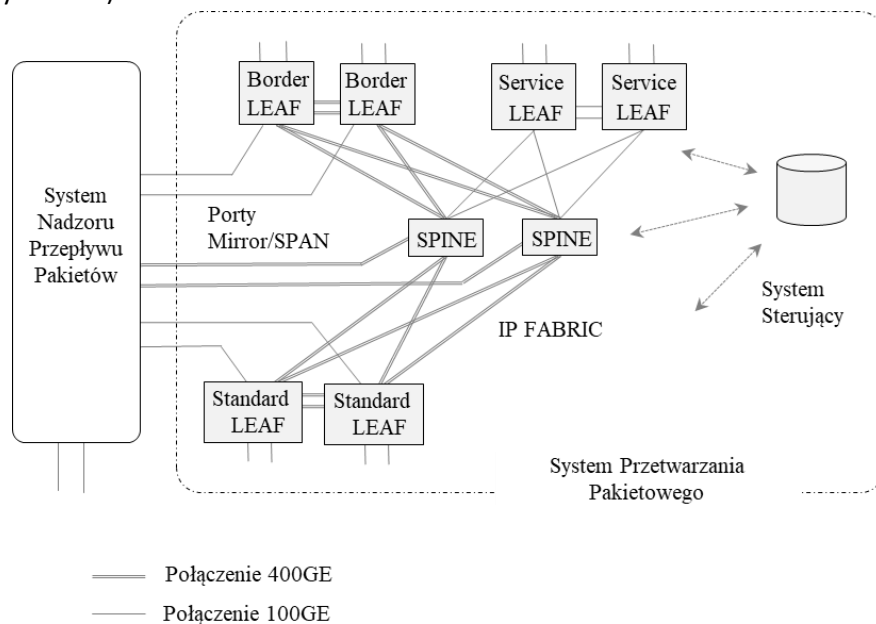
Border LEAF

Border LEAF

Service LEAF

Service LEAF

System Nadzoru Przepływu Pakietów

Porty Mirror/SPAN

SPINE

SPINE

System Sterujący

IP FABRIC

Standard LEAF

Standard LEAF

System Przetwarzania Pakietowego

Połączenie 400GE

Połączenie 100GE